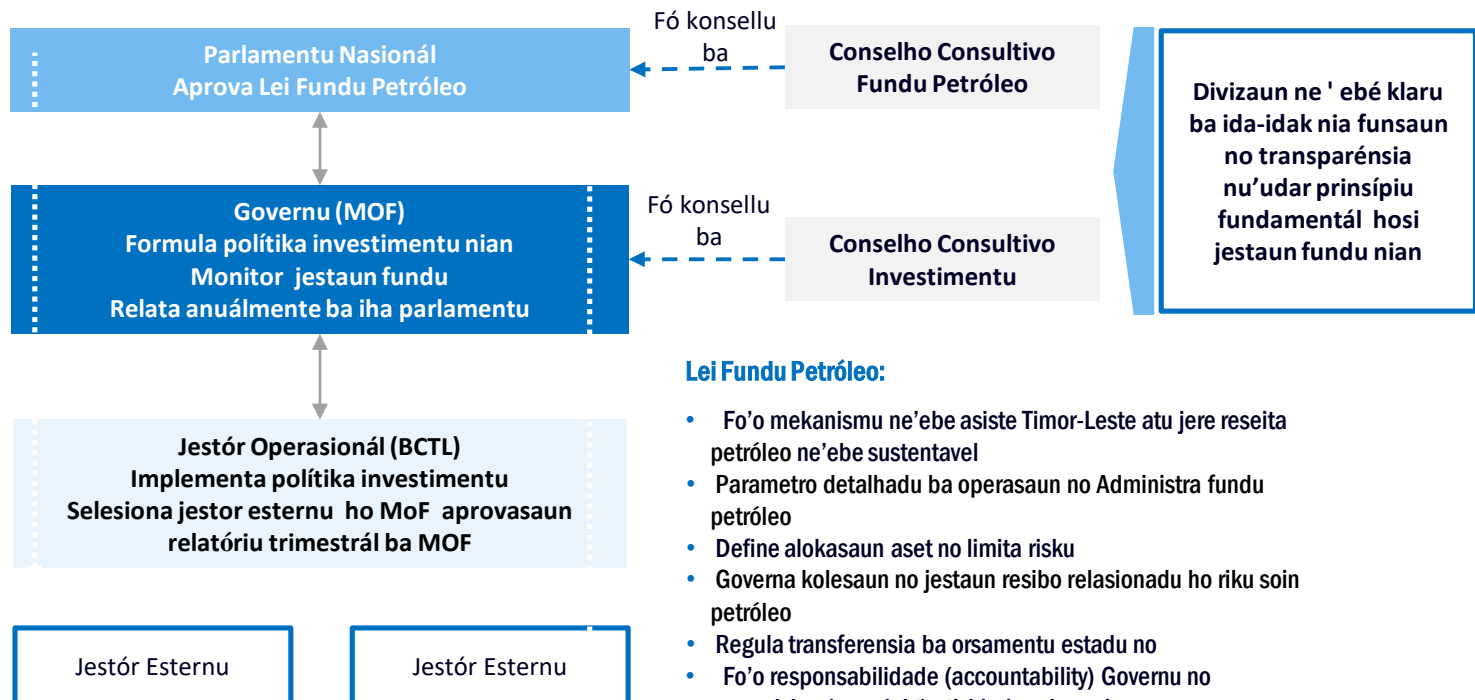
Parlamentu Nasionál
Aprova Lei Fundu Petróleo

Fó konsellu ba

Conselho Consultivo
Fundu Petróleo

Divizaun ne ' ebé klaru ba ida-idak nia funsaun no transparénsia nu'udar prinsípiu fundamentál hosi jestaun fundu nian

Governu (MOF)
Formula polítika investimentu nian
Monitor jestaun fundu
Relata anuálmente ba iha parlamentu

Fó konsellu ba

Conselho Consultivo
Investimentu

Lei Fundu Petróleo:

• Fo'o mekanismu ne'ebe asiste Timor-Leste atu jere reseita petróleo ne'ebe sustentavel
• Parametro detalhadu ba operasaun no Administra fundu petróleo
• Define alokasaun aset no limita risku
• Governa kolesaun no jestaun resibo relasionadu ho riku soin petróleo
• Regula transferensia ba orsamentu estadu no
• Fo'o responsabilidade (accountability) Governu no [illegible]

Jestór Operasionál (BCTL)
Implementa polítika investimentu
Selesiona jestor esternu ho MoF aprovasaun
relatóriu trimestrál ba MOF

Jestór Esternu

Jestór Esternu